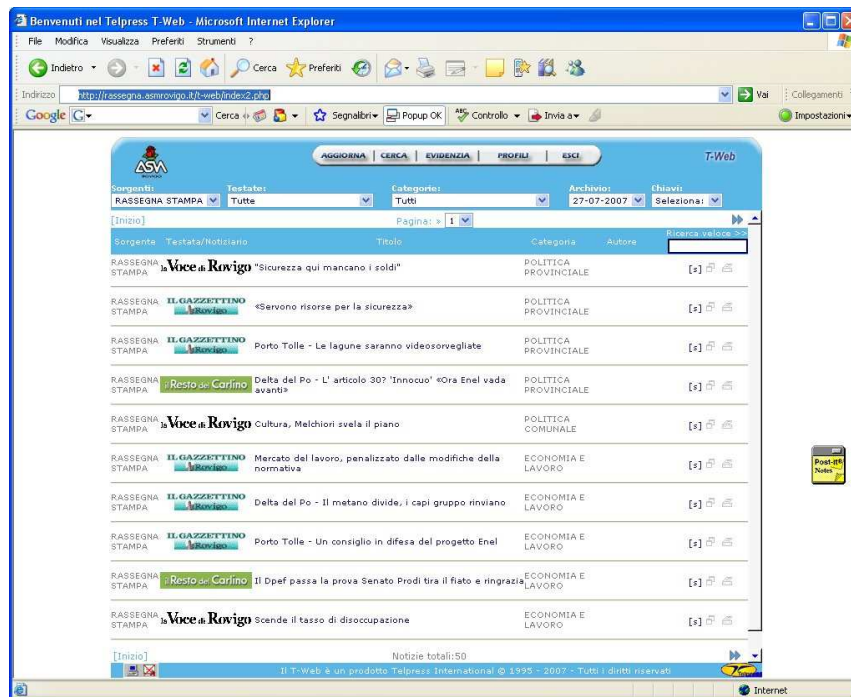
Benvenuti nel Telpress T-Web - Microsoft Internet Explorer

File Modifica Visualizza Preferiti Strumenti ?

Indietro Cerca Preferiti

Indirizzo http://rassegna.asmrovigo.it/t-web/index2.php Vai Collegamenti

Google G- Cerca Segnalibri Popup OK Controllo Invia a Impostazioni

ASM

AGGIORNA | CERCA | EVIDENZIA | PROFILI | ESCI

T-Web

Sorgenti: RASSEGNA STAMPA
Testate: Tutte
Categorie: Tutti
Archivio: 27-07-2007
Chiavi: Seleziona:

[Inizio] Pagina: » 1

Ricerca veloce >>

| Sorgente | Testata/Notiziario | Titolo | Categoria | Autore | |
|---|---|---|---|---|---|
| RASSEGNA STAMPA | la Voce di Rovigo | "Sicurezza qui mancano i soldi" | POLITICA PROVINCIALE | | [s] |
| RASSEGNA STAMPA | IL GAZZETTINO Rovigo | «Servono risorse per la sicurezza» | POLITICA PROVINCIALE | | [s] |
| RASSEGNA STAMPA | IL GAZZETTINO Rovigo | Porto Tolle - Le lagune saranno videosorvegliate | POLITICA PROVINCIALE | | [s] |
| RASSEGNA STAMPA | il Resto del Carlino | Delta del Po - L' articolo 30? 'Innocuo' «Ora Enel vada avanti» | POLITICA PROVINCIALE | | [s] |
| RASSEGNA STAMPA | la Voce di Rovigo | Cultura, Melchiori svela il piano | POLITICA COMUNALE | | [s] |
| RASSEGNA STAMPA | IL GAZZETTINO Rovigo | Mercato del lavoro, penalizzato dalle modifiche della normativa | ECONOMIA E LAVORO | | [s] |
| RASSEGNA STAMPA | IL GAZZETTINO Rovigo | Delta del Po - Il metano divide, i capi gruppo rinviano | ECONOMIA E LAVORO | | [s] |
| RASSEGNA STAMPA | IL GAZZETTINO Rovigo | Porto Tolle - Un consiglio in difesa del progetto Enel | ECONOMIA E LAVORO | | [s] |
| RASSEGNA STAMPA | il Resto del Carlino | Il Dpef passa la prova Senato Prodi tira il fiato e ringrazia | ECONOMIA E LAVORO | | [s] |
| RASSEGNA STAMPA | la Voce di Rovigo | Scende il tasso di disoccupazione | ECONOMIA E LAVORO | | [s] |

[Inizio] Notizie totali:50

Il T-Web è un prodotto Telpress International © 1995 - 2007 - Tutti i diritti riservati

Post-it Notes

Internet